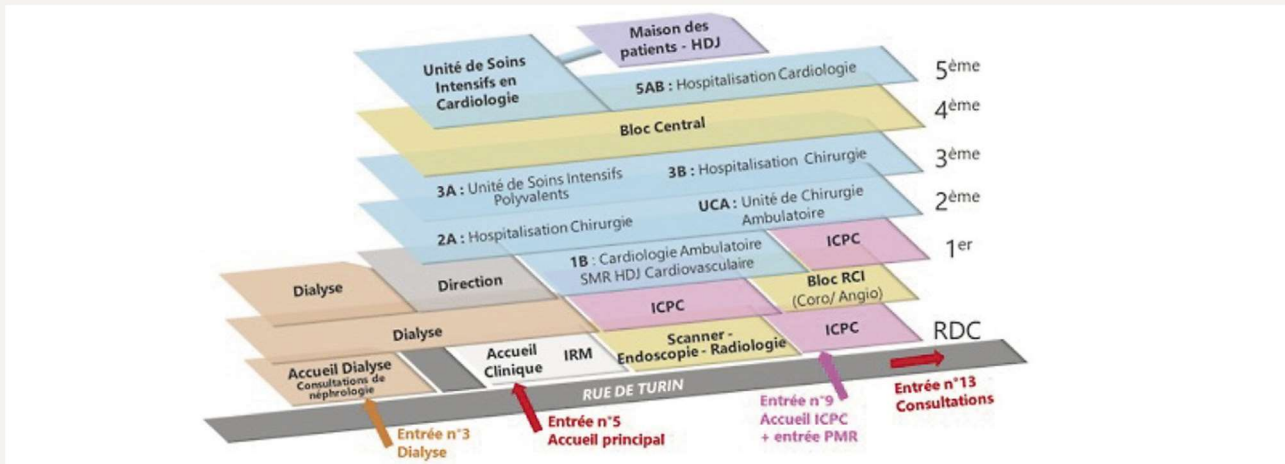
Maison des patients - HDJ

Unité de Soins Intensifs en Cardiologie

5AB : Hospitalisation Cardiologie

5ème

4ème

Bloc Central

3ème

3A : Unité de Soins Intensifs Polyvalents

3B : Hospitalisation Chirurgie

2ème

2A : Hospitalisation Chirurgie

UCA : Unité de Chirurgie Ambulatoire

1er

1B : Cardiologie Ambulatoire SMR HDJ Cardiovasculaire

ICPC

Dialyse

Direction

Bloc RCI (Coro/ Angio)

ICPC

Dialyse

Scanner - Endoscopie - Radiologie

ICPC

RDC

Accueil Dialyse Consultations de néphrologie

Accueil Clinique

IRM

RUE DE TURIN

Entrée n°13 Consultations

Entrée n°9 Accueil ICPC + entrée PMR

Entrée n°5 Accueil principal

Entrée n°3 Dialyse